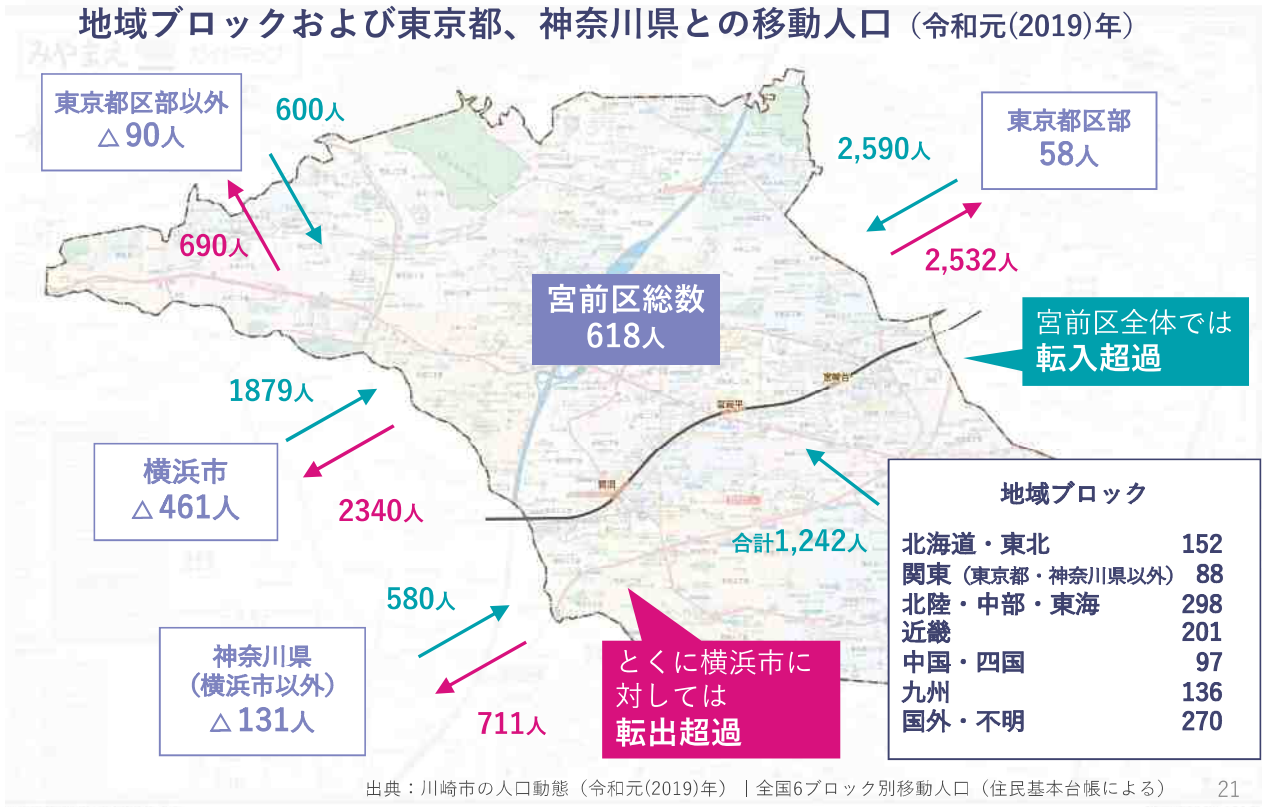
地域ブロックおよび東京都、神奈川県との移動人口（令和元(2019)年）

東京都区部以外
△90人

600人

690人

東京都区部
58人

2,590人

2,532人

宮前区総数
618人

宮前区全体では
転入超過

1879人

横浜市
△461人

2340人

合計1,242人

地域ブロック

| | |
|---|---|
| 北海道・東北 | 152 |
| 関東（東京都・神奈川県以外） | 88 |
| 北陸・中部・東海 | 298 |
| 近畿 | 201 |
| 中国・四国 | 97 |
| 九州 | 136 |
| 国外・不明 | 270 |

580人

神奈川県
（横浜市以外）
△131人

711人

とくに横浜市に
対しては
転出超過

出典：川崎市の人口動態（令和元(2019)年）｜全国6ブロック別移動人口（住民基本台帳による）

21